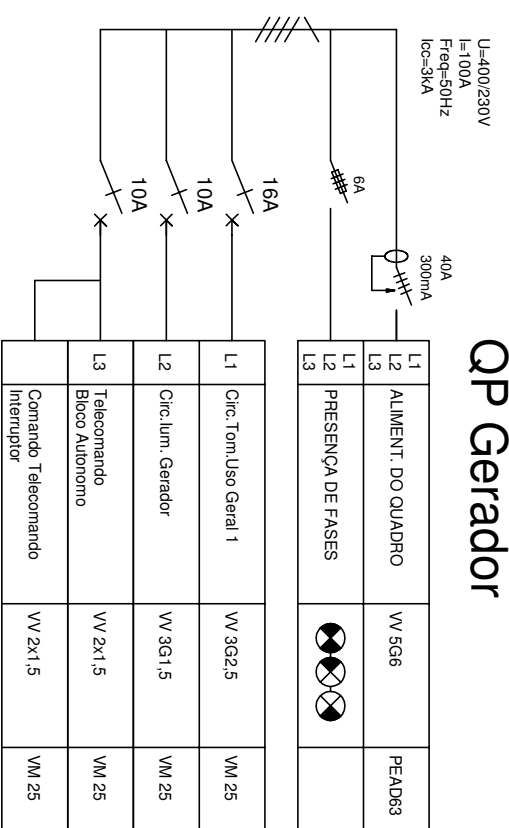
QP Gerador

U=400/230V
I=100A
Freq=50Hz
Icc=3kA

40A
300mA

6A

16A

10A

10A

| L1 L2 L3 | ALIMENT. DO QUADRO | VV 5G6 | PEAD63 |
|---|---|---|---|
| L1 L2 L3 | PRESENÇA DE FASES | | |

| L1 | Circ.Tom.Uso Geral 1 | VV 3G2,5 | VM 25 |
|---|---|---|---|
| L2 | Circ.Ium. Gerador | VV 3G1,5 | VM 25 |
| L3 | Telecomando Bloco Autonomo | VV 2x1,5 | VM 25 |
| | Comando Telecomando Interruptor | VV 2x1,5 | VM 25 |